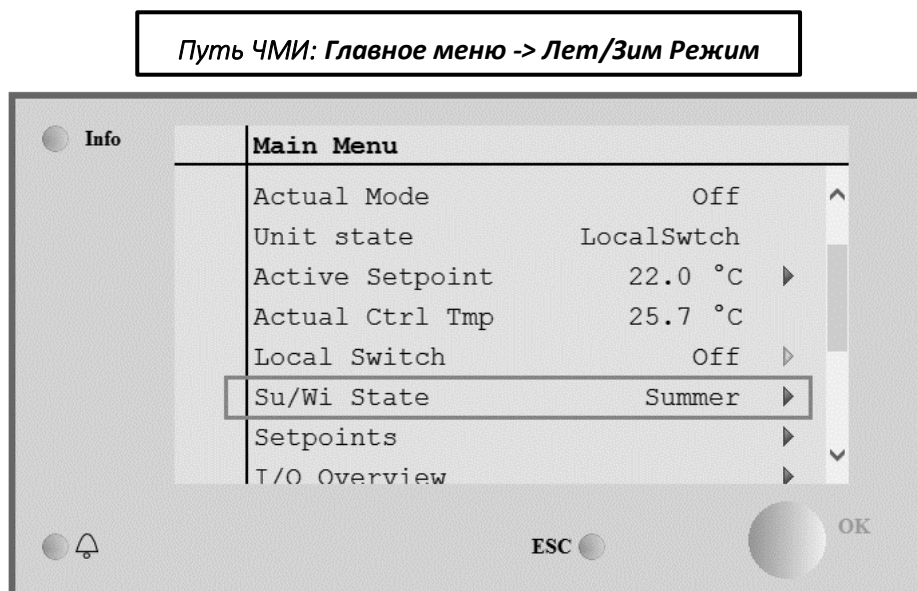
Путь ЧМИ: Главное меню -> Лет/Зим Режим

Info

Main Menu

| | |
|---|---|
| Actual Mode | Off |
| Unit state | LocalSwtch |
| Active Setpoint | 22.0 °C |
| Actual Ctrl Tmp | 25.7 °C |
| Local Switch | Off |
| Su/Wi State | Summer |
| Setpoints | |
| I/O Overview | |

ESC

OK